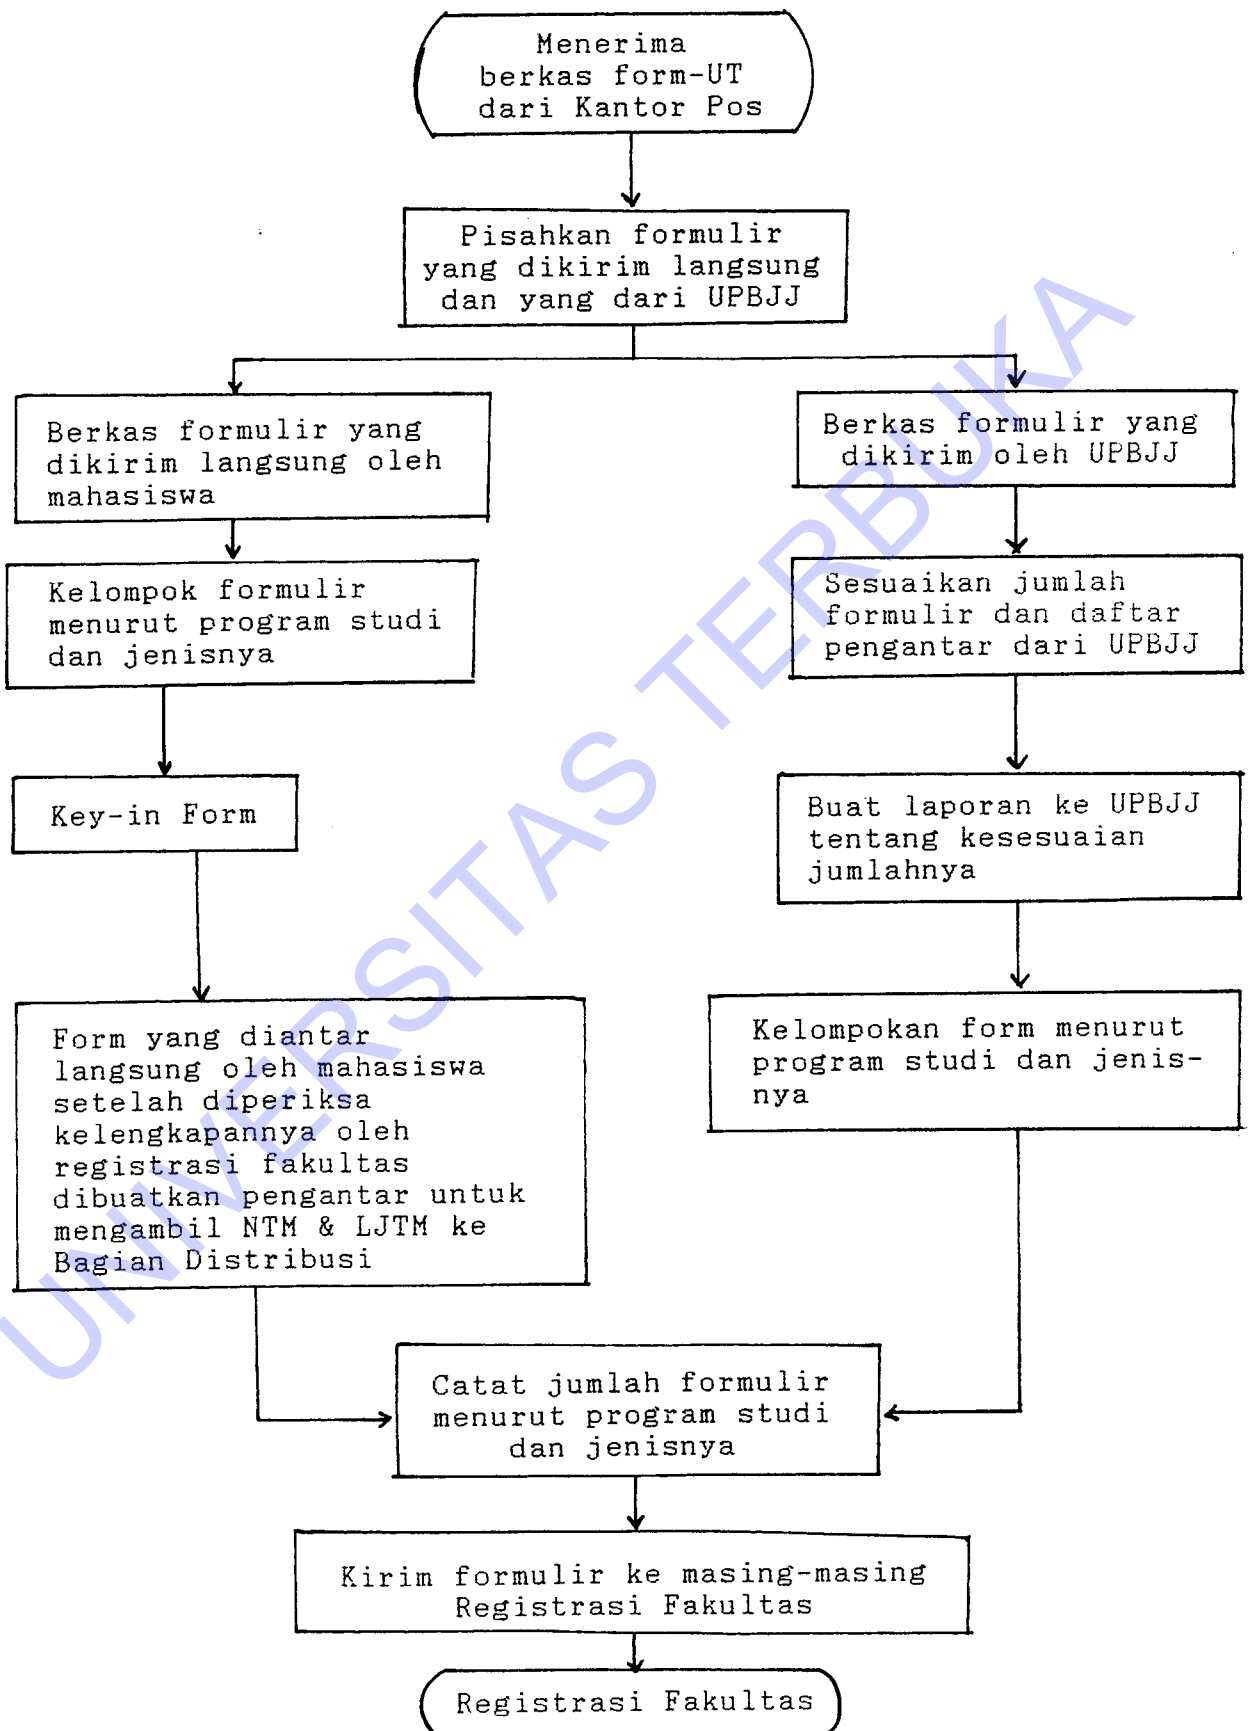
Menerima berkas form-UT dari Kantor Pos

Pisahkan formulir yang dikirim langsung dan yang dari UPBJJ

Berkas formulir yang dikirim langsung oleh mahasiswa

Kelompok formulir menurut program studi dan jenisnya

Key-in Form

Form yang diantar langsung oleh mahasiswa setelah diperiksa kelengkapannya oleh registrasi fakultas dibuatkan pengantar untuk mengambil NTM & LJTM ke Bagian Distribusi

Berkas formulir yang dikirim oleh UPBJJ

Sesuaikan jumlah formulir dan daftar pengantar dari UPBJJ

Buat laporan ke UPBJJ tentang kesesuaian jumlahnya

Kelompokan form menurut program studi dan jenisnya

Catat jumlah formulir menurut program studi dan jenisnya

Kirim formulir ke masing-masing Registrasi Fakultas

Registrasi Fakultas

UNIVERSITAS TERBUKA